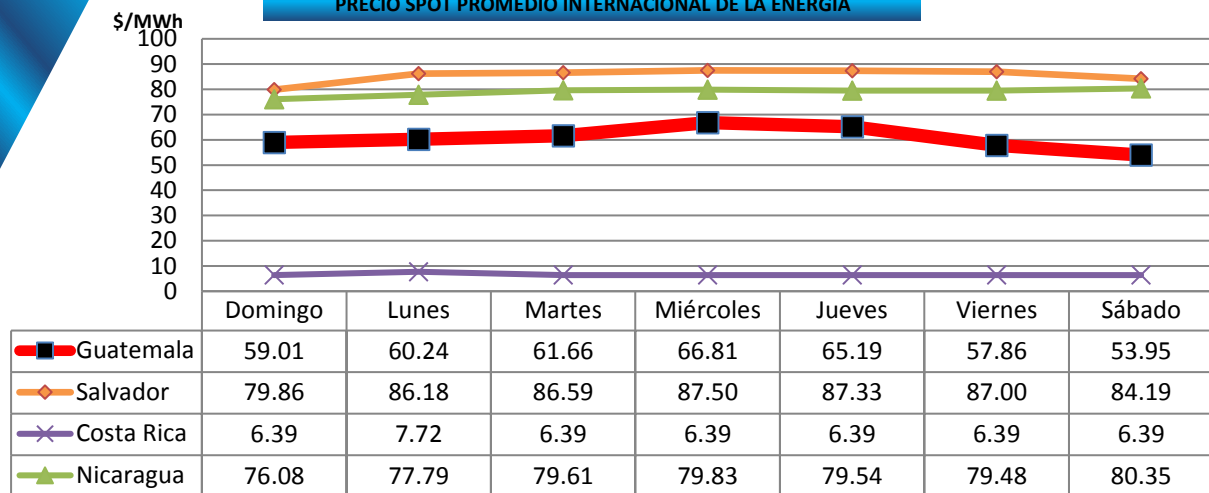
PRECIO SPOT PROMEDIO INTERNACIONAL DE LA ENERGÍA

$/MWh

100
90
80
70
60
50
40
30
20
10
0

| | Domingo | Lunes | Martes | Miércoles | Jueves | Viernes | Sábado |
|---|---|---|---|---|---|---|---|
| Guatemala | 59.01 | 60.24 | 61.66 | 66.81 | 65.19 | 57.86 | 53.95 |
| Salvador | 79.86 | 86.18 | 86.59 | 87.50 | 87.33 | 87.00 | 84.19 |
| Costa Rica | 6.39 | 7.72 | 6.39 | 6.39 | 6.39 | 6.39 | 6.39 |
| Nicaragua | 76.08 | 77.79 | 79.61 | 79.83 | 79.54 | 79.48 | 80.35 |